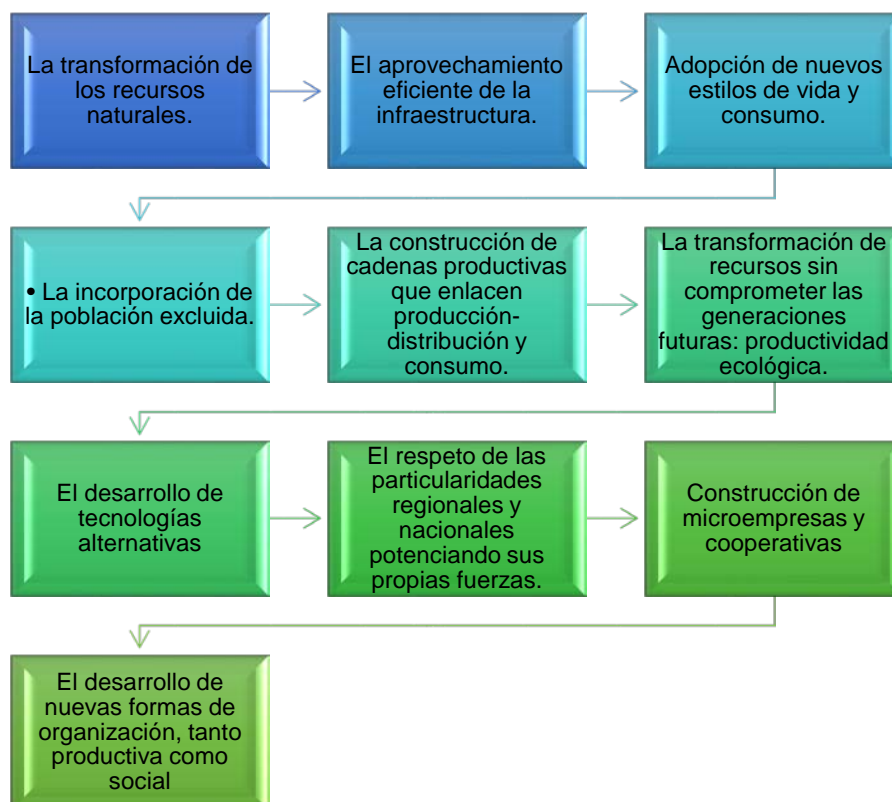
La transformación de los recursos naturales.

El aprovechamiento eficiente de la infraestructura.

Adopción de nuevos estilos de vida y consumo.

• La incorporación de la población excluida.

La construcción de cadenas productivas que enlacen producción-distribución y consumo.

La transformación de recursos sin comprometer las generaciones futuras: productividad ecológica.

El desarrollo de tecnologías alternativas

El respeto de las particularidades regionales y nacionales potenciando sus propias fuerzas.

Construcción de microempresas y cooperativas

El desarrollo de nuevas formas de organización, tanto productiva como social